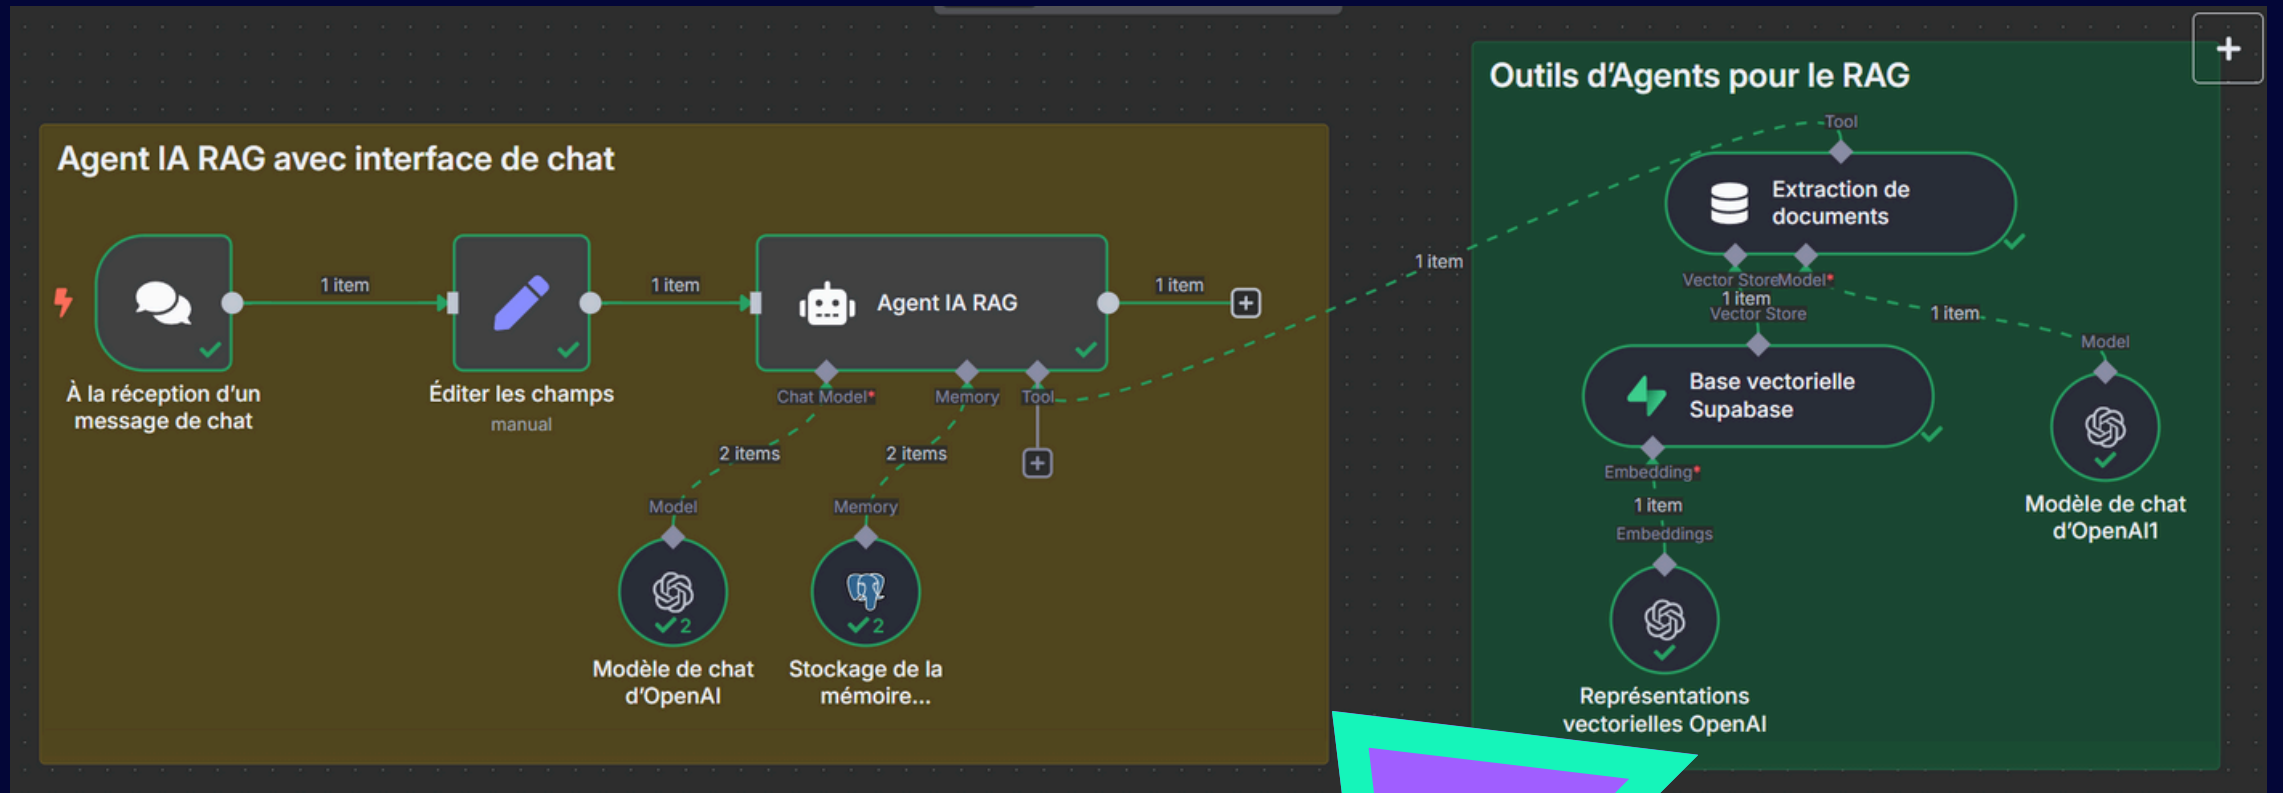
Agent IA RAG avec interface de chat

À la réception d'un message de chat

1 item

Éditer les champs
manual

1 item

Agent IA RAG

1 item

Chat Model*

Memory

Tool

2 items

2 items

Model

Memory

Modèle de chat d'OpenAI

Stockage de la mémoire...

1 item

Outils d'Agents pour le RAG

Tool

Extraction de documents

Vector Store

Model*

1 item

Vector Store

1 item

Model

Base vectorielle Supabase

Embedding*

1 item

Embeddings

Représentations vectorielles OpenAI

Modèle de chat d'OpenAI1